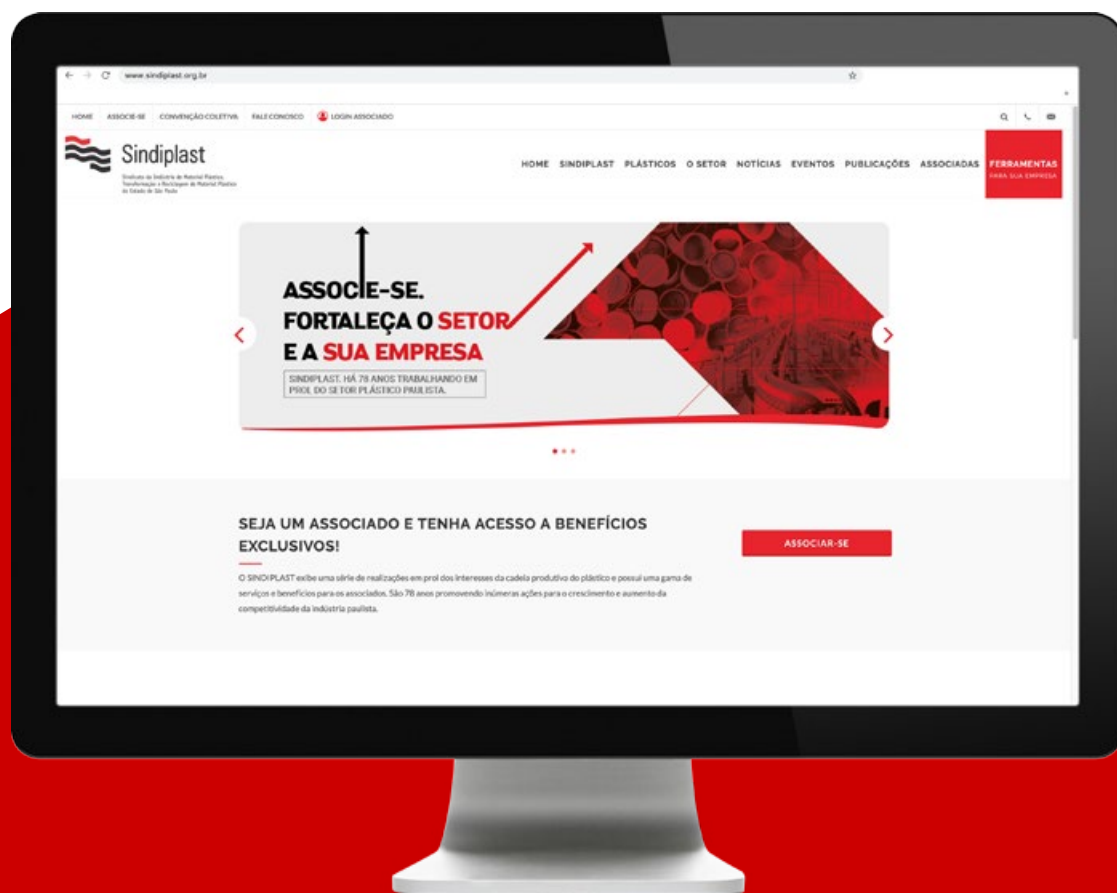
www.sindiplast.org.br

HOME ASSOCIE-SE CONVENÇÃO COLETIVA FALE CONOSCO LOGIN ASSOCIADO

Sindiplast

Sindicato da Indústria de Material Plástico, Transformação e Reciclagem de Material Plástico do Estado de São Paulo

HOME SINDIPLAST PLÁSTICOS O SETOR NOTÍCIAS EVENTOS PUBLICAÇÕES ASSOCIADAS FERRAMENTAS PARA SUA EMPRESA

ASSOCIE-SE.
FORTALEÇA O SETOR
E A SUA EMPRESA

SINDIPLAST. HÁ 78 ANOS TRABALHANDO EM PROL DO SETOR PLÁSTICO PAULISTA.

SEJA UM ASSOCIADO E TENHA ACESSO A BENEFÍCIOS EXCLUSIVOS!

ASSOCIAR-SE

O SINDIPLAST exibe uma série de realizações em prol dos interesses da cadeia produtiva do plástico e possui uma gama de serviços e benefícios para os associados. São 78 anos promovendo inúmeras ações para o crescimento e aumento da competitividade da indústria paulista.